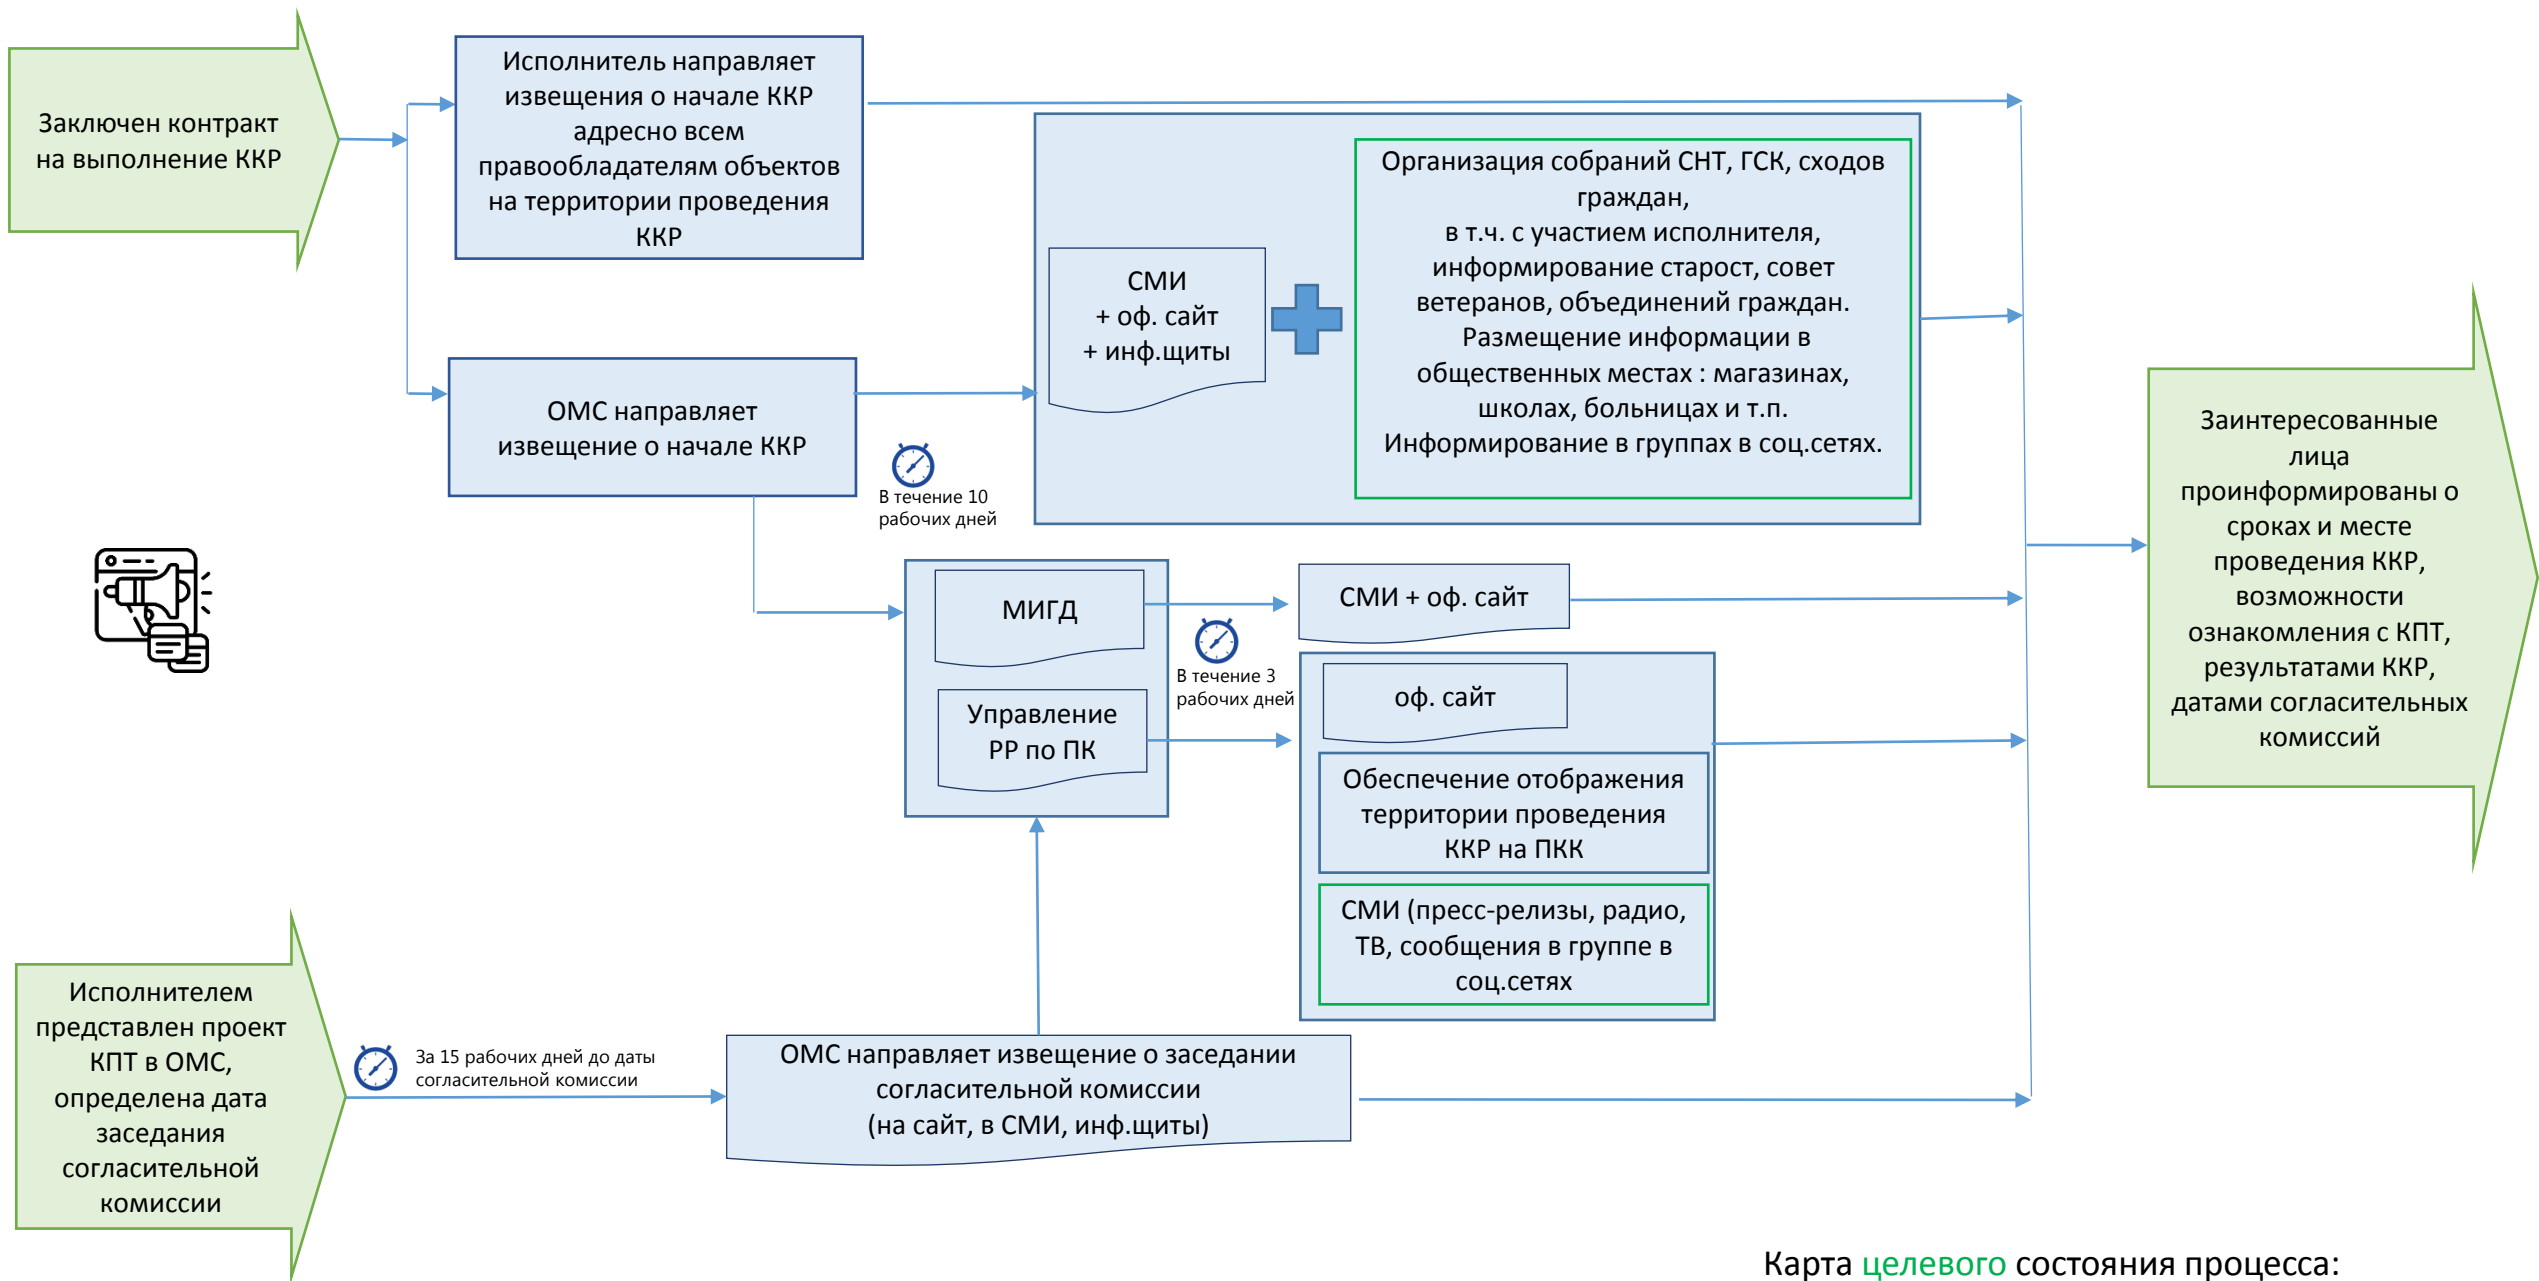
Заключен контракт на выполнение ККР

Исполнитель направляет извещения о начале ККР адресно всем правообладателям объектов на территории проведения ККР

ОМС направляет извещение о начале ККР

В течение 10 рабочих дней

СМИ
+ оф. сайт
+ инф.щиты

Организация собраний СНТ, ГСК, сходов граждан,
в т.ч. с участием исполнителя, информирование старост, совет ветеранов, объединений граждан.
Размещение информации в общественных местах : магазинах, школах, больницах и т.п.
Информирование в группах в соц.сетях.

МИГД

Управление РР по ПК

В течение 3 рабочих дней

СМИ + оф. сайт

оф. сайт

Обеспечение отображения территории проведения ККР на ПКК

СМИ (пресс-релизы, радио, ТВ, сообщения в группе в соц.сетях

Заинтересованные лица проинформированы о сроках и месте проведения ККР, возможности ознакомления с КПТ, результатами ККР, датами согласительных комиссий

Исполнителем представлен проект КПТ в ОМС, определена дата заседания согласительной комиссии

За 15 рабочих дней до даты согласительной комиссии

ОМС направляет извещение о заседании согласительной комиссии
(на сайт, в СМИ, инф.щиты)

Карта целевого состояния процесса: